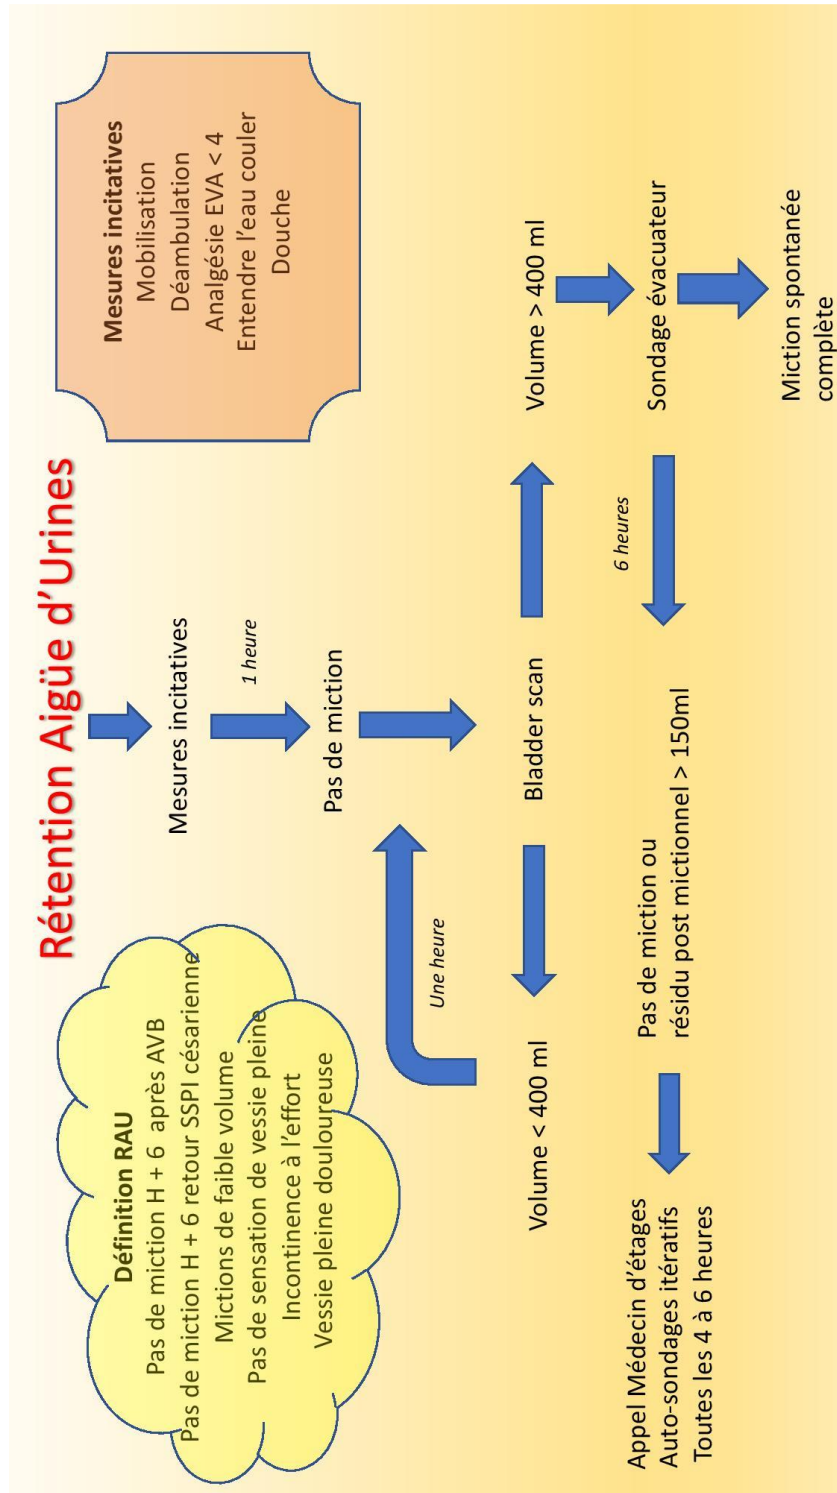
Rétention Aigüe d'Urines

Définition RAU
Pas de miction H + 6 après AVB
Pas de miction H + 6 retour SSPI césarienne
Mictions de faible volume
Pas de sensation de vessie pleine
Incontinence à l'effort
Vessie pleine douloureuse

Mesures incitatives
Mobilisation
Déambulation
Analgésie EVA < 4
Entendre l'eau couler
Douche

Mesures incitatives

1 heure

Pas de miction

Bladder scan

Une heure

Volume < 400 ml

Volume > 400 ml

Sondage évacuateur

6 heures

Pas de miction ou résidu post mictionnel > 150ml

Miction spontanée complète

Appel Médecin d'étages
Auto-sondages itératifs
Toutes les 4 à 6 heures